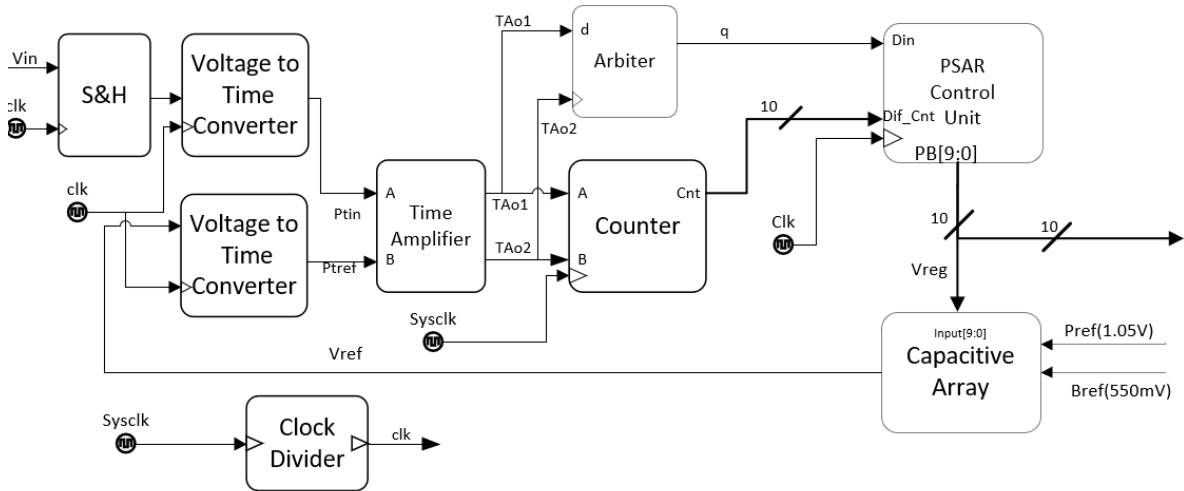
Vin
clk
S&H
Voltage to Time Converter
TAo1
d
Arbiter
q
Din
PSAR Control Unit
TAo2
10
Dif_Cnt
PB[9:0]
clk
Voltage to Time Converter
Ptin
Ptref
A
B
Time Amplifier
TAo1
TAo2
A
B
Counter
Cnt
Clk
10
10
Vreg
Sysclk
Input[9:0]
Capacitive Array
Pref(1.05V)
Bref(550mV)
Vref
Sysclk
Clock Divider
clk